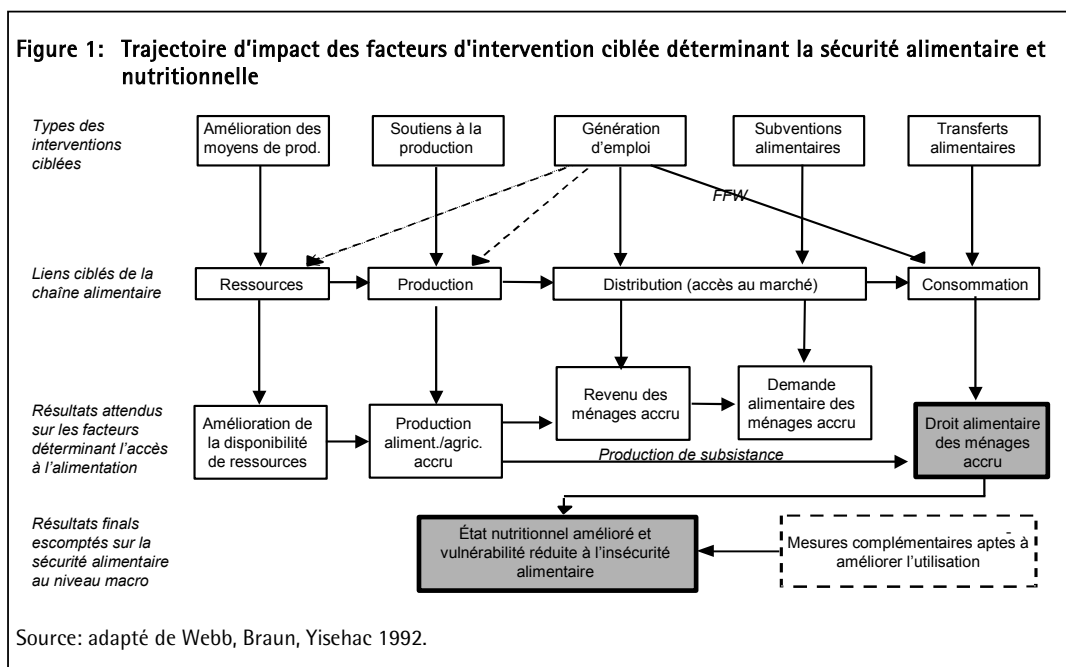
Figure 1: Trajectoire d'impact des facteurs d'intervention ciblée déterminant la sécurité alimentaire et nutritionnelle

Types des interventions ciblées

Amélioration des moyens de prod.

Soutiens à la production

Génération d'emploi

Subventions alimentaires

Transferts alimentaires

FFW

Liens ciblés de la chaîne alimentaire

Ressources

Production

Distribution (accès au marché)

Consommation

Résultats attendus sur les facteurs déterminant l'accès à l'alimentation

Amélioration de la disponibilité de ressources

Production aliment./agric. accru

Revenu des ménages accru

Demande alimentaire des ménages accru

Droit alimentaire des ménages accru

Production de subsistance

Résultats finals escomptés sur la sécurité alimentaire au niveau macro

État nutritionnel amélioré et vulnérabilité réduite à l'insécurité alimentaire

Mesures complémentaires aptes à améliorer l'utilisation

Source: adapté de Webb, Braun, Yisehac 1992.